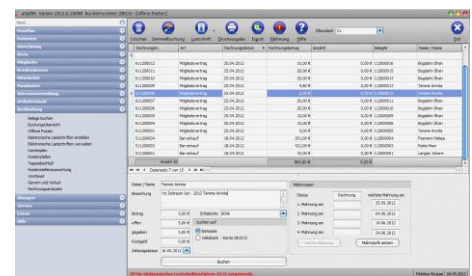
Löschen Sammelbuchung Lastschrift Drucken Druckausgabe Export Mahnung Hilfe

Mandant 01

Ende

| Rechnungsnr. | Art | Rechnungsdatum | Fälligkeitsdatum | Betrag | Bezahlt | Name / Firma |
|---|---|---|---|---|---|---|
| 61120011 | Mitgliedsbeitrag | 25.04.2012 | | 10,00 € | 0,00 € 11200016 | Bogdahn Ilhan |
| 61120011 | Mitgliedsbeitrag | 25.04.2012 | | 10,00 € | 0,00 € 11200016 | Bogdahn Ilhan |
| 61120011 | Mitgliedsbeitrag | 25.04.2012 | | 10,00 € | 0,00 € 11200016 | Bogdahn Ilhan |
| 61120008 | Mitgliedsbeitrag | 26.04.2012 | | 5,00 € | 0,00 € 11200008 | Temme Annika |
| 61120009 | Mitgliedsbeitrag | 26.04.2012 | | 5,00 € | 0,00 € 11200008 | Temme Annika |
| 61120010 | Mitgliedsbeitrag | 26.04.2012 | | 5,00 € | 0,00 € 11200016 | Bogdahn Ilhan |
| 61120004 | Mitgliedsbeitrag | 26.04.2012 | | 10,00 € | 0,00 € 11200016 | Bogdahn Ilhan |
| 61120012 | Mitgliedsbeitrag | 26.04.2012 | | 5,00 € | 0,00 € 11200008 | Temme Annika |
| 51120004 | Barverkauf | 26.04.2012 | | 331,00 € | 0,00 € 11200004 | Thomann Markus |
| 51120002 | Barverkauf | 26.04.2012 | | 421,00 € | 0,00 € 11200002 | Raabe Max |
| 51120001 | Barverkauf | 26.04.2012 | | 10,00 € | 0,00 € 11200001 | Langen Jolaim |

Anzahl 18 | 805,00 € | 0,00 €

Datensatz 7 von 15

Name / Firma: Temme Annika
Bezeichnung: für Zeitraum Jun - 2012 Temme Annika
Betrag: 5,00 €
Erlöskonto: 3000
offen: 5,00 €
Buchen auf:
gegeben: 0,00 €
Barkasse
Vollständ. - Konto (Wählen)
Rückgeld: 0,00 €
Zahldatum: 26.05.2012
Buchen

Mahnwesen
Stufe: Rechnung | nächste Mahnung am
20.05.2012
1. Mahnung am | 04.06.2012
2. Mahnung am | 04.06.2012
3. Mahnung am | 04.06.2012
4. Mahnung am | 04.06.2012
Mahnstufe zurücksetzen